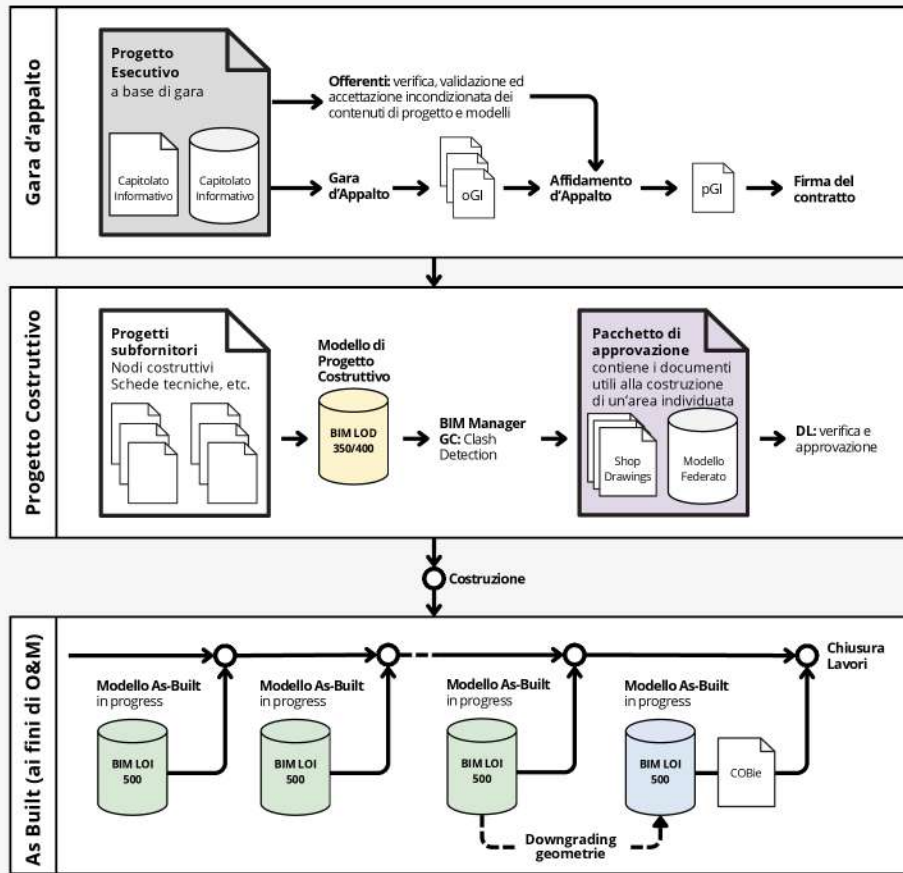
Gara d'appalto

Progetto Esecutivo a base di gara

Capitolato Informativo

Capitolato Informativo

Offerenti: verifica, validazione ed accettazione incondizionata dei contenuti di progetto e modelli

Gara d'Appalto

oGI

Affidamento d'Appalto

pGI

Firma del contratto

Progetto Costruttivo

Progetti subfornitori
Nodi costruttivi
Schede tecniche, etc.

Modello di Progetto Costruttivo

BIM LOD 350/400

BIM Manager GC: Clash Detection

Pacchetto di approvazione contiene i documenti utili alla costruzione di un'area individuata

Shop Drawings

Modello Federato

DL: verifica e approvazione

Costruzione

As Built (ai fini di O&M)

Modello As-Built in progress

BIM LOI 500

Modello As-Built in progress

BIM LOI 500

Modello As-Built in progress

BIM LOI 500

Modello As-Built in progress

BIM LOI 500

COBie

Chiusura Lavori

Downgrading geometrie